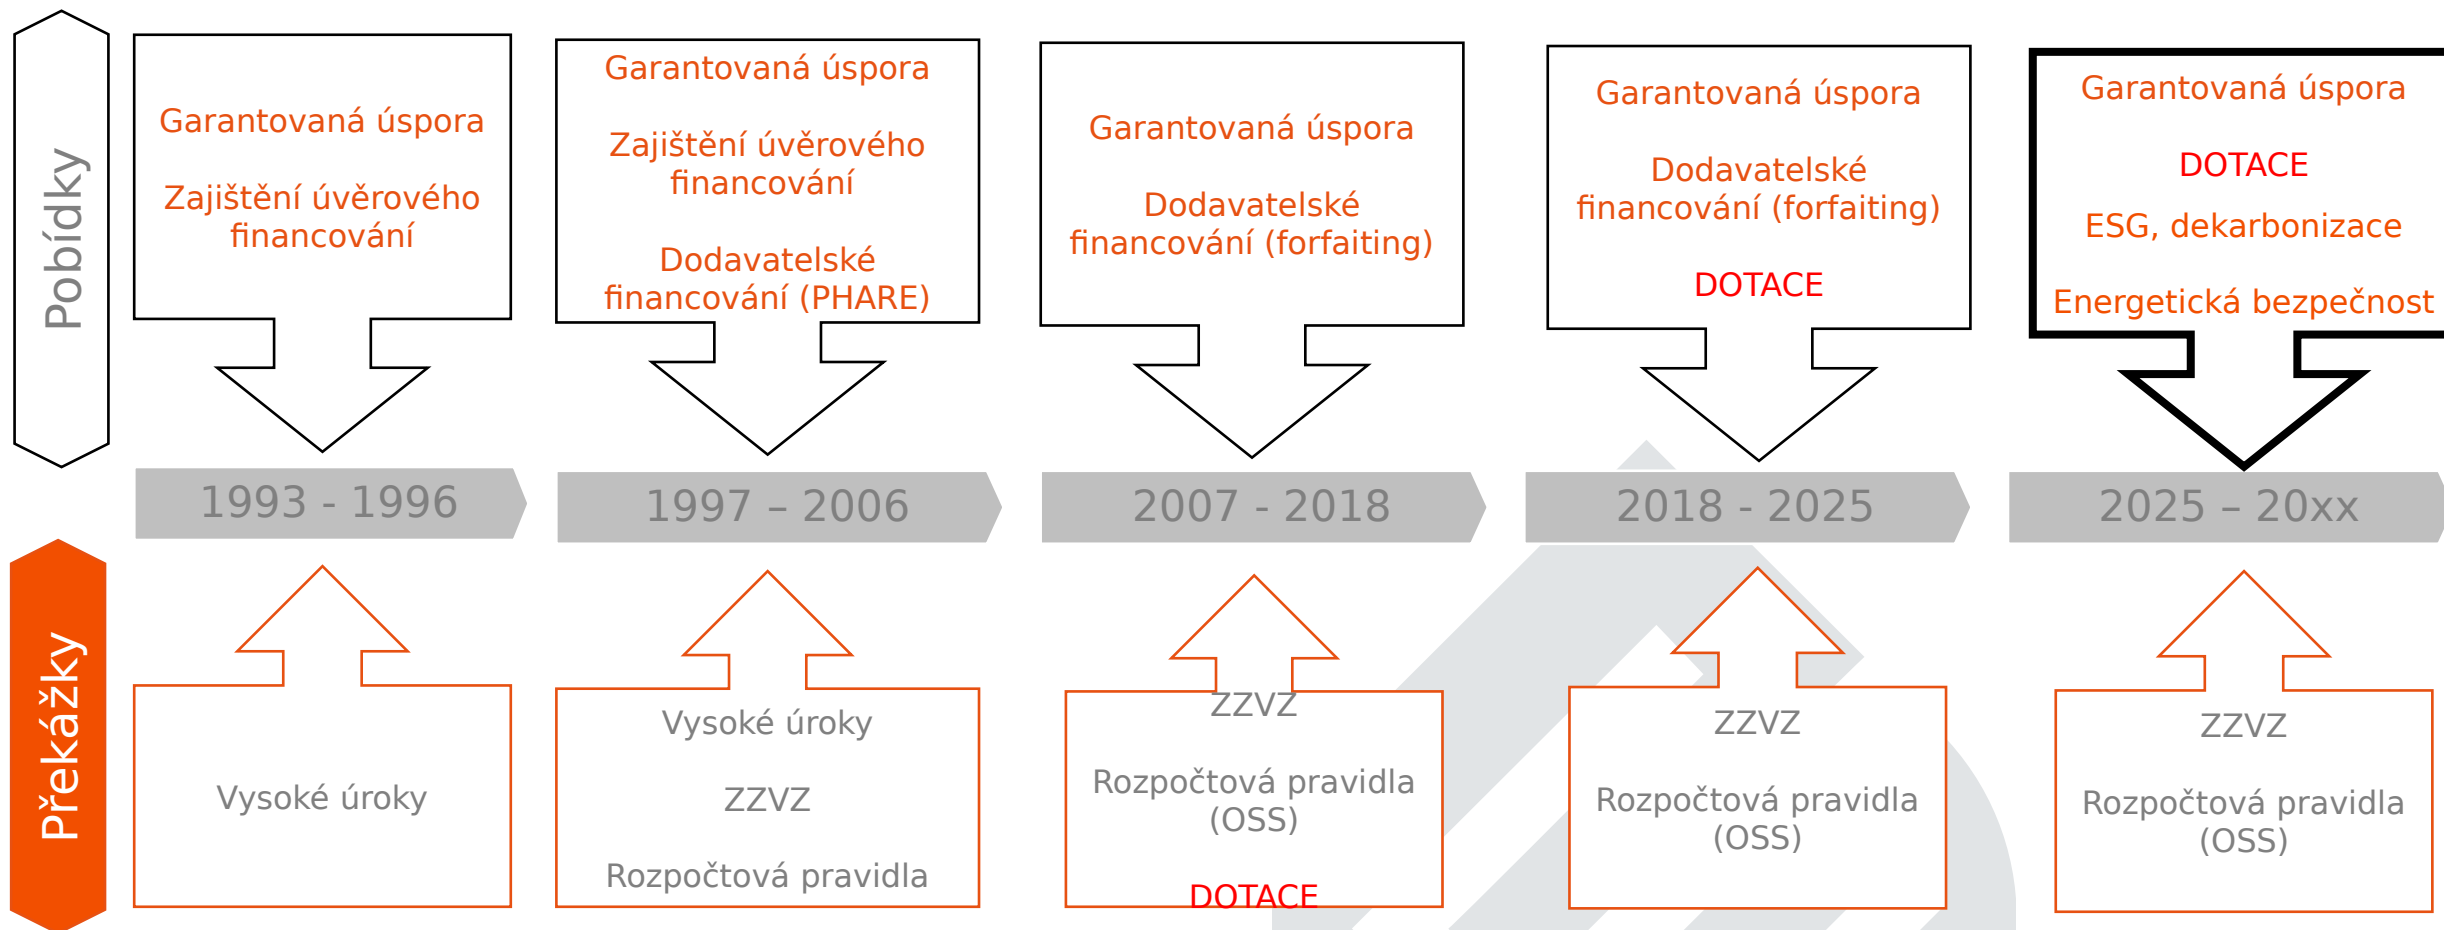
Pobídky

Garantovaná úspora

Zajištění úvěrového financování

Garantovaná úspora

Zajištění úvěrového financování

Dodavatelské financování (PHARE)

Garantovaná úspora

Dodavatelské financování (forfaiting)

Garantovaná úspora

Dodavatelské financování (forfaiting)

DOTACE

Garantovaná úspora

DOTACE

ESG, dekarbonizace

Energetická bezpečnost

1993 - 1996

1997 – 2006

2007 - 2018

2018 - 2025

2025 – 20xx

Překážky

Vysoké úroky

Vysoké úroky

ZZVZ

Rozpočtová pravidla

ZZVZ

Rozpočtová pravidla (OSS)

DOTACE

ZZVZ

Rozpočtová pravidla (OSS)

ZZVZ

Rozpočtová pravidla (OSS)